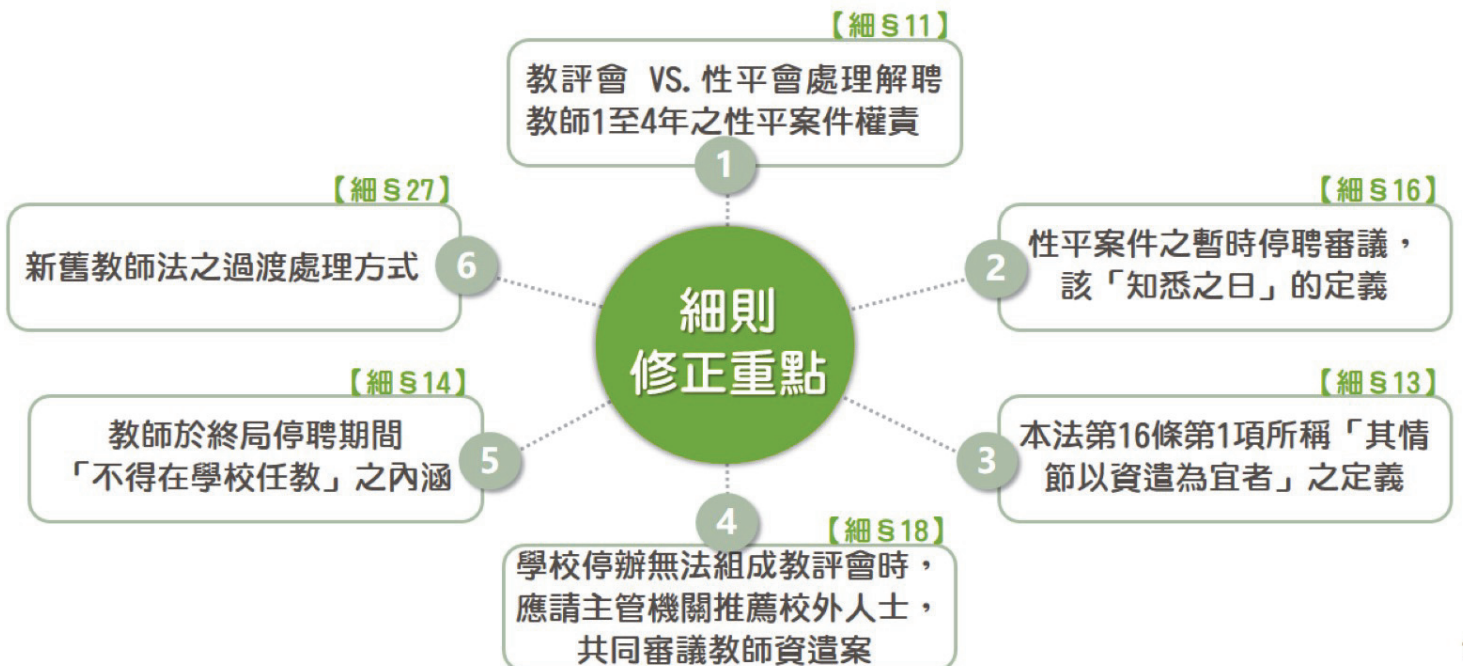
【細§11】
教評會 VS. 性平會處理解聘教師1至4年之性平案件權責

1

【細§27】
新舊教師法之過渡處理方式

6

【細§16】
性平案件之暫時停聘審議，該「知悉之日」的定義

2

細則
修正重點

【細§14】
教師於終局停聘期間「不得在學校任教」之內涵

5

【細§13】
本法第16條第1項所稱「其情節以資遣為宜者」之定義

3

4

【細§18】
學校停辦無法組成教評會時，應請主管機關推薦校外人士，共同審議教師資遣案